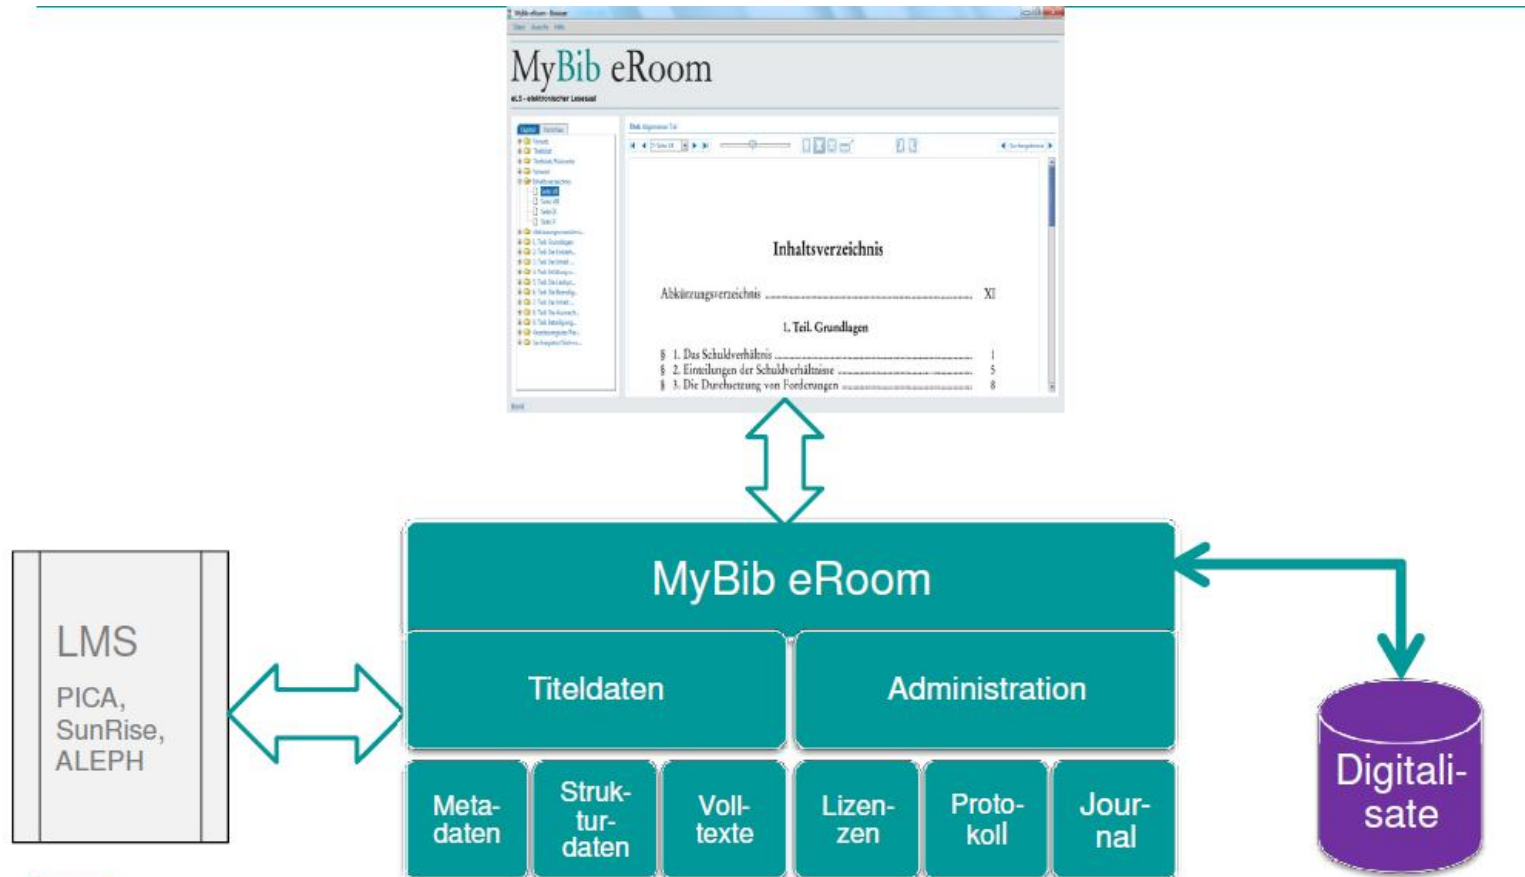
MyBib eRoom

eLS - elektronischer Lesesaal

Inhaltsverzeichnis

Abkürzungsverzeichnis XI

1. Teil. Grundlagen

§ 1. Das Schuldverhältnis 1
§ 2. Einteilungen der Schuldverhältnisse 5
§ 3. Die Durchsetzung von Forderungen 8

LMS

PICA, SunRise, ALEPH

MyBib eRoom

Titeldaten

Administration

Metadaten

Strukturdaten

Volltexte

Lizenzen

Protokoll

Journal

Digitalisate